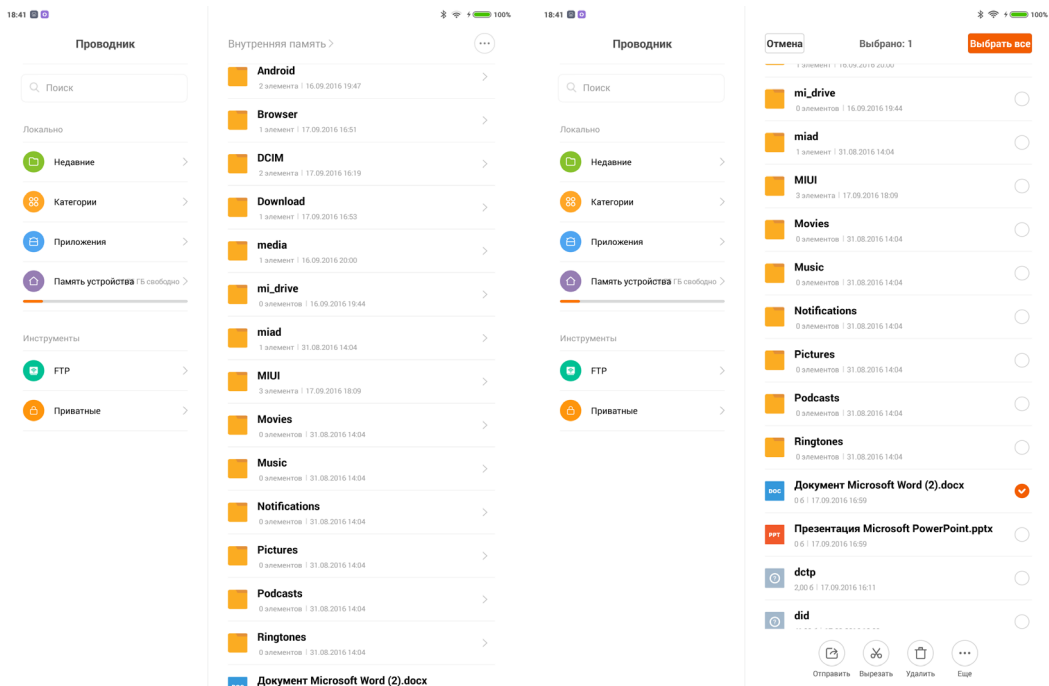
18:41

Проводник

Поиск

Локально

Недавние

Категории

Приложения

Память устройства ГБ свободно

Инструменты

FTP

Приватные

100%

Внутренняя память >

Android
2 элемента | 16.09.2016 19:47

Browser
1 элемент | 17.09.2016 16:51

DCIM
2 элемента | 17.09.2016 16:19

Download
1 элемент | 17.09.2016 16:53

media
2 элемента | 16.09.2016 20:00

mi_drive
0 элементов | 16.09.2016 19:44

miad
1 элемент | 31.08.2016 14:04

MIUI
3 элемента | 17.09.2016 18:09

Movies
0 элементов | 31.08.2016 14:04

Music
0 элементов | 31.08.2016 14:04

Notifications
0 элементов | 31.08.2016 14:04

Pictures
0 элементов | 31.08.2016 14:04

Podcasts
0 элементов | 31.08.2016 14:04

Ringtones
0 элементов | 31.08.2016 14:04

Документ Microsoft Word (2).docx

18:41

Проводник

Поиск

Локально

Недавние

Категории

Приложения

Память устройства ГБ свободно

Инструменты

FTP

Приватные

100%

Отмена

Выбрано: 1

Выбрать все

1 элемент | 16.09.2016 20:00

mi_drive
0 элементов | 16.09.2016 19:44

miad
1 элемент | 31.08.2016 14:04

MIUI
3 элемента | 17.09.2016 18:09

Movies
0 элементов | 31.08.2016 14:04

Music
0 элементов | 31.08.2016 14:04

Notifications
0 элементов | 31.08.2016 14:04

Pictures
0 элементов | 31.08.2016 14:04

Podcasts
0 элементов | 31.08.2016 14:04

Ringtones
0 элементов | 31.08.2016 14:04

DOC
Документ Microsoft Word (2).docx
0 б | 17.09.2016 16:59

PPT
Презентация Microsoft PowerPoint.pptx
0 б | 17.09.2016 16:59

dctp
2,00 б | 17.09.2016 16:11

did
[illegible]

Отправить

Вырезать

Удалить

Еще